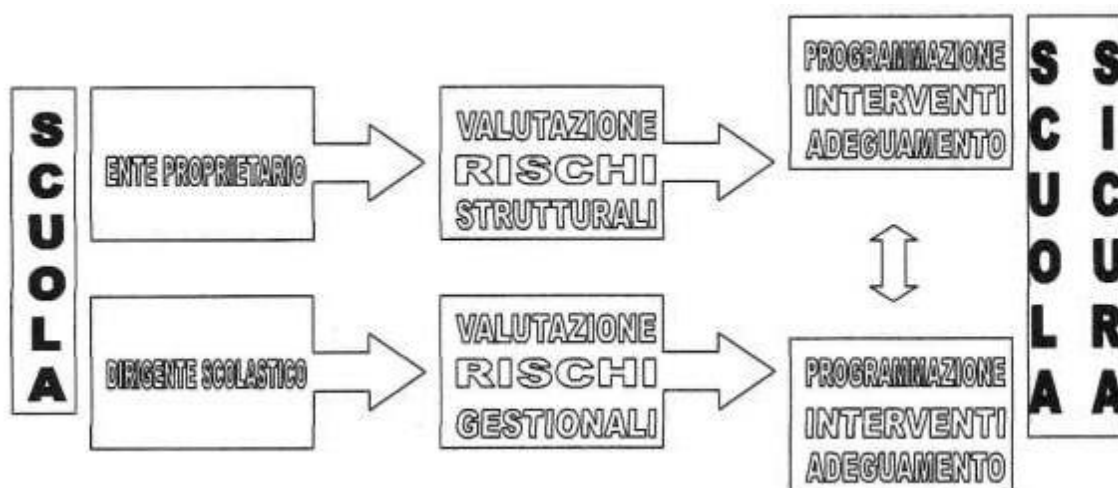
SCUOLA

ENTE PROPRIETARIO

VALUTAZIONE RISCHI STRUTTURALI

PROGRAMMAZIONE INTERVENTI ADEGUAMENTO

DIRIGENTE SCOLASTICO

VALUTAZIONE RISCHI GESTIONALI

PROGRAMMAZIONE INTERVENTI ADEGUAMENTO

SCUOLA SICURA